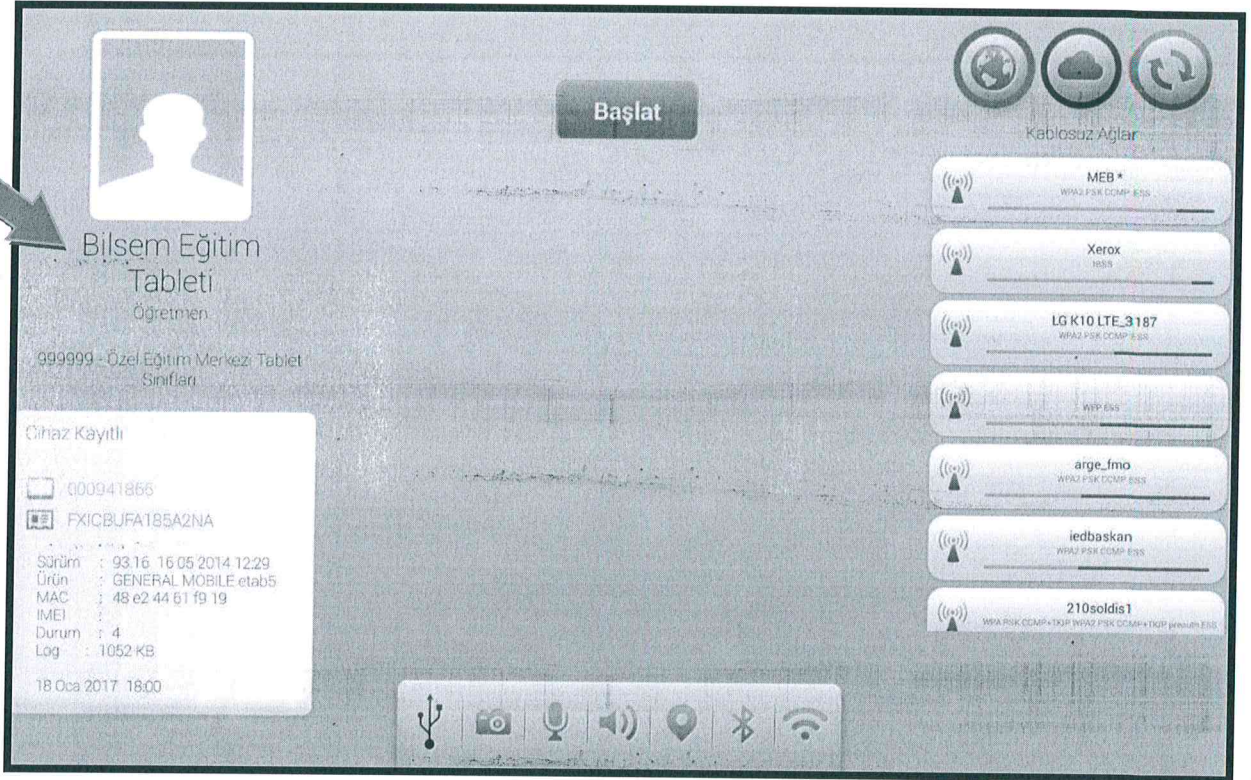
Başlat

Bilsem Eğitim Tableti
Öğretmen

999999 - Özel Eğitim Merkezi Tablet Sınıfları

Cihaz Kayıtlı

000941866
FXICBUFA185A2NA

Sürüm : 93.16 16 05 2014 12:29
Ürün : GENERAL MOBILE etab5
MAC : 48 e2 44 61 f9 19
IMEI :
Durum : 4
Log : 1052 KB

18 Oca 2017 18:00

Kablosuz Ağlar

MEB *
WPA2 PSK CCMP ESS

Xerox
IBSS

LG K10 LTE_3187
WPA2 PSK CCMP ESS

WEP ESS

arge_fmo
WPA2 PSK CCMP ESS

iedbaskan
WPA2 PSK CCMP ESS

210soldis1
WPA PSK CCMP+TKIP WPA2 PSK CCMP+TKIP preauth ESS